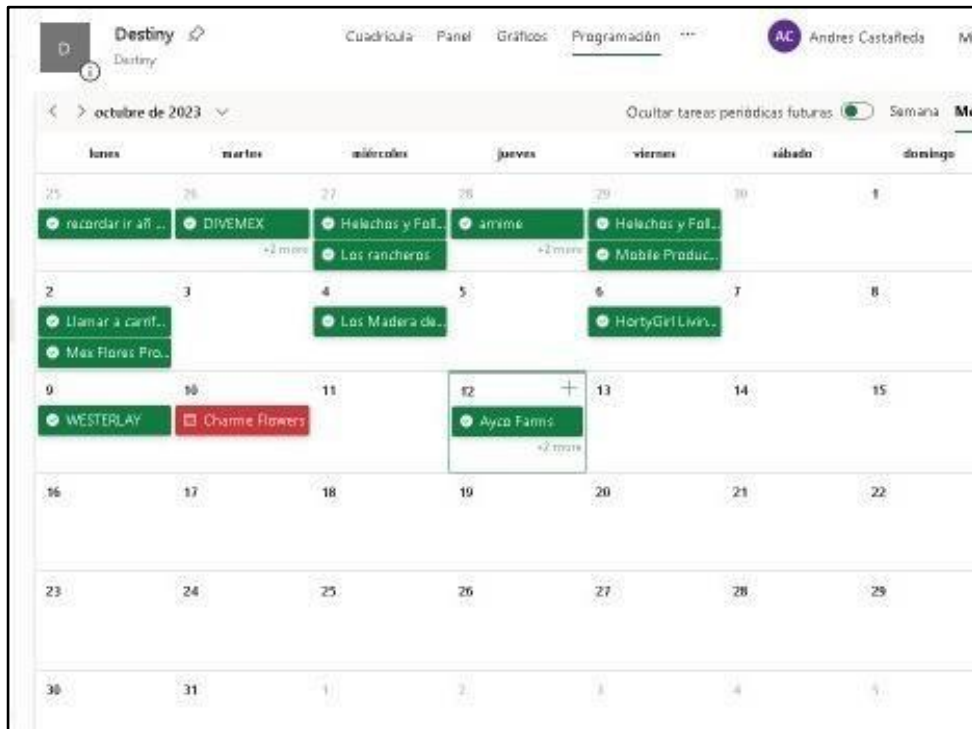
D Destiny Destiny

Cuadrícula Panel Gráficos Programación ···

AC Andres Castañeda M

< > octubre de 2023

Ocultar tareas periódicas futuras Semana M

| lunes | martes | miércoles | jueves | viernes | sábado | domingo |
|---|---|---|---|---|---|---|
| 25 recordar ir al ... | 26 DIVEMEX +2 more | 27 Helechos y Foll... Los rancheros | 28 amime +2 more | 29 Helechos y Foll... Mobile Produc... | 30 | 1 |
| 2 Llamar a carrif... Mex Flores Pro... | 3 | 4 Los Madera de... | 5 | 6 HortyGirl Livin... | 7 | 8 |
| 9 WESTERLAY | 10 Charme Flowers | 11 | 12 + Ayco Farms +2 more | 13 | 14 | 15 |
| 16 | 17 | 18 | 19 | 20 | 21 | 22 |
| 23 | 24 | 25 | 26 | 27 | 28 | 29 |
| 30 | 31 | 1 | 2 | 3 | 4 | 5 |